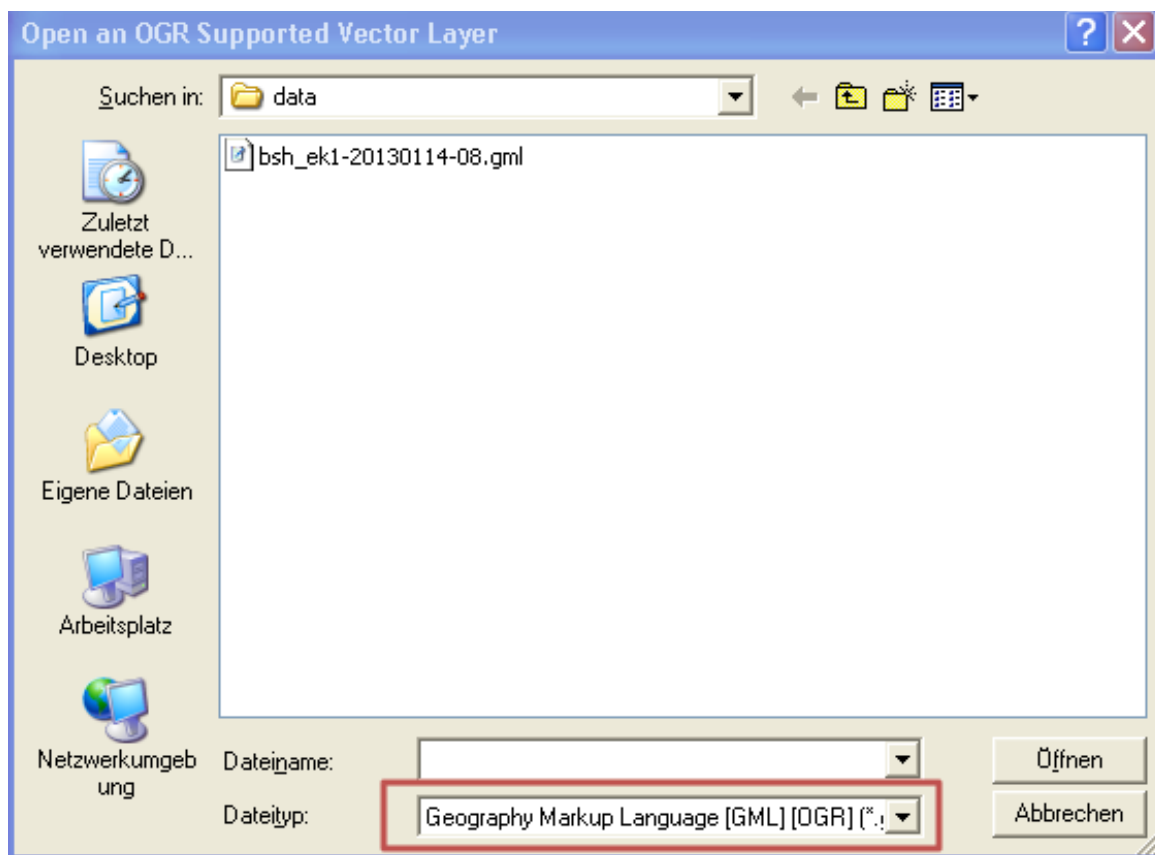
Open an OGR Supported Vector Layer

Suchen in: data

bsh_ek1-20130114-08.gml

Zuletzt verwendete D...

Desktop

Eigene Dateien

Arbeitsplatz

Netzwerkumgebung

Dateiname:

Dateityp: Geography Markup Language [GML] [OGR] (*.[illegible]

Öffnen

Abbrechen